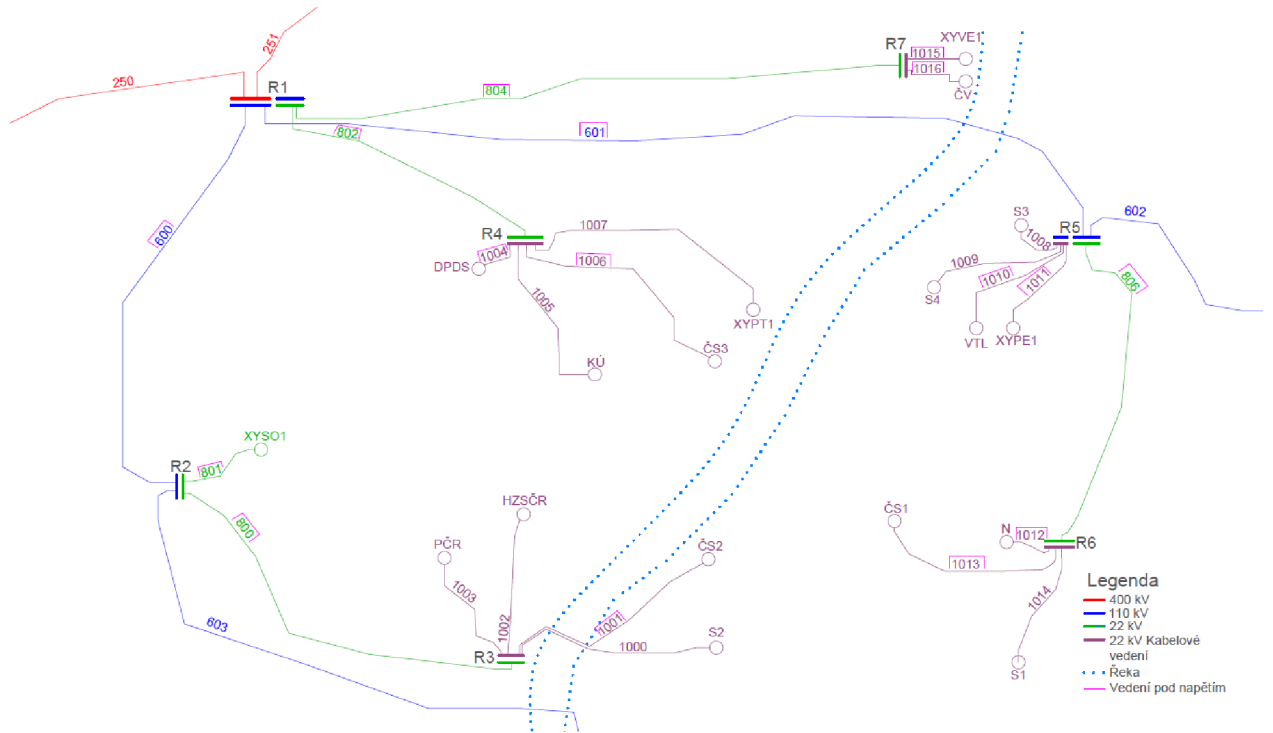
250
251
R1
804
R7
XYVE1
1015
1016
ČV
802
601
600
R4
1007
DPDS
1004
1006
1005
XYPT1
KÚ
ČS3
S3
1008
R5
602
1009
S4
1010
1011
806
VTL
XYPE1
XYSO1
R2
801
800
HZSČR
PČR
ČS2
1003
1002
1001
R3
1000
S2
603
ČS1
N
1012
R6
1013
1014
S1

Legenda
400 kV
110 kV
22 kV
22 kV Kabelové vedení
Řeka
Vedení pod napětím